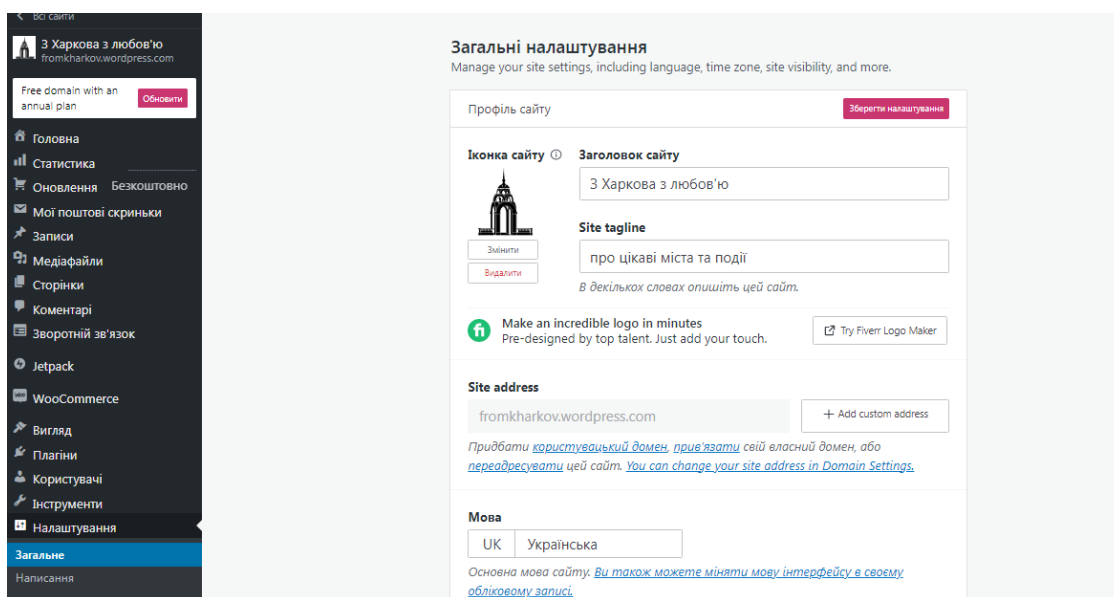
< Всі сайти

З Харкова з любов'ю
fromkharkov.wordpress.com

Free domain with an annual plan
Обновити

Головна
Статистика
Оновлення Безкоштовно
Мої поштові скриньки
Записи
Медіафайли
Сторінки
Коментарі
Зворотній зв'язок
Jetpack
WooCommerce
Вигляд
Плагіни
Користувачі
Інструменти
Налаштування
Загальне
Написання

Загальні налаштування
Manage your site settings, including language, time zone, site visibility, and more.

Профіль сайту
Зберегти налаштування

Іконка сайту ⓘ
Змінити
Видалити

Заголовок сайту
З Харкова з любов'ю

Site tagline
про цікаві міста та події
В декількох словах опишіть цей сайт.

Make an incredible logo in minutes
Pre-designed by top talent. Just add your touch.
Try Fiverr Logo Maker

Site address
fromkharkov.wordpress.com
+ Add custom address
Придбати користувацький домен, прив'язати свій власний домен, або переадресувати цей сайт. You can change your site address in Domain Settings.

Мова
UK Українська
Основна мова сайту. Ви також можете міняти мову інтерфейсу в своєму обліковому записі.